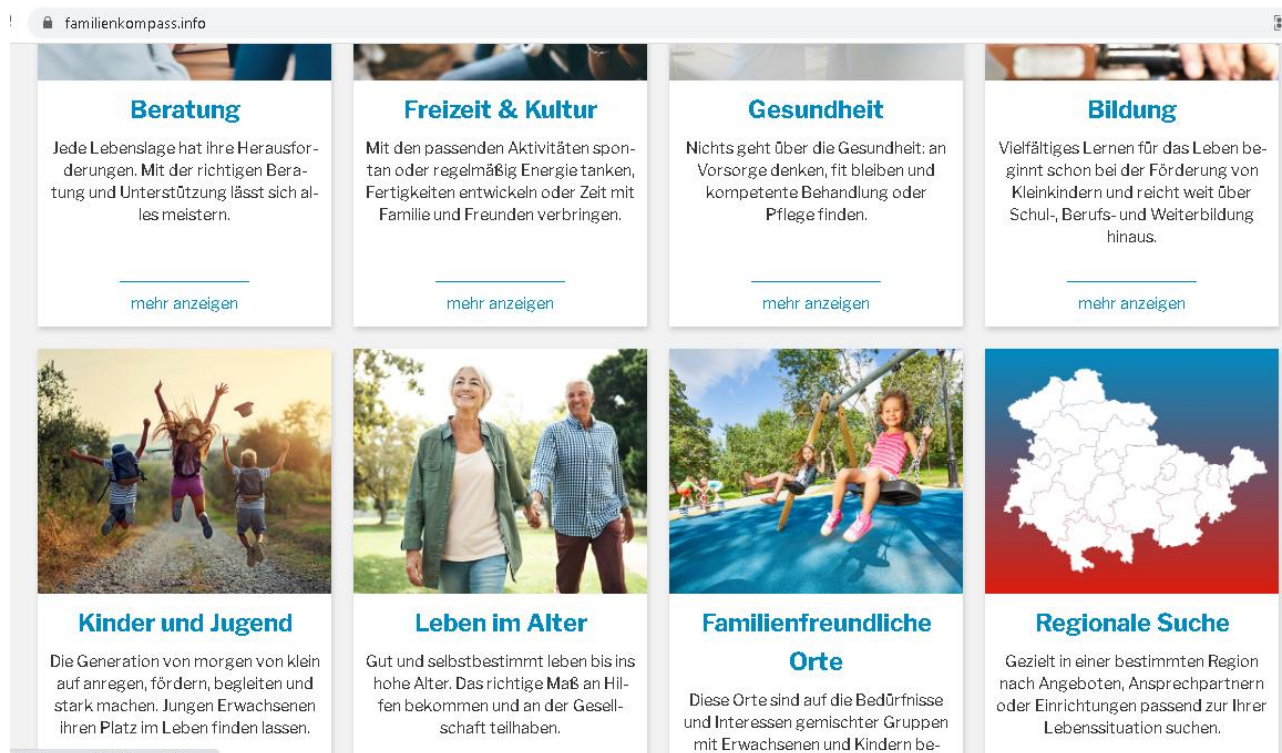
familienkompass.info

Beratung

Jede Lebenslage hat ihre Herausforderungen. Mit der richtigen Beratung und Unterstützung lässt sich alles meistern.

mehr anzeigen

Freizeit & Kultur

Mit den passenden Aktivitäten spontan oder regelmäßig Energie tanken, Fertigkeiten entwickeln oder Zeit mit Familie und Freunden verbringen.

mehr anzeigen

Gesundheit

Nichts geht über die Gesundheit: an Vorsorge denken, fit bleiben und kompetente Behandlung oder Pflege finden.

mehr anzeigen

Bildung

Vielfältiges Lernen für das Leben beginnt schon bei der Förderung von Kleinkindern und reicht weit über Schul-, Berufs- und Weiterbildung hinaus.

mehr anzeigen

Kinder und Jugend

Die Generation von morgen von klein auf anregen, fördern, begleiten und stark machen. Jungen Erwachsenen ihren Platz im Leben finden lassen.

Leben im Alter

Gut und selbstbestimmt leben bis ins hohe Alter. Das richtige Maß an Hilfen bekommen und an der Gesellschaft teilhaben.

Familienfreundliche Orte

Diese Orte sind auf die Bedürfnisse und Interessen gemischter Gruppen mit Erwachsenen und Kindern be-

Regionale Suche

Gezielt in einer bestimmten Region nach Angeboten, Ansprechpartnern oder Einrichtungen passend zur Ihrer Lebenssituation suchen.